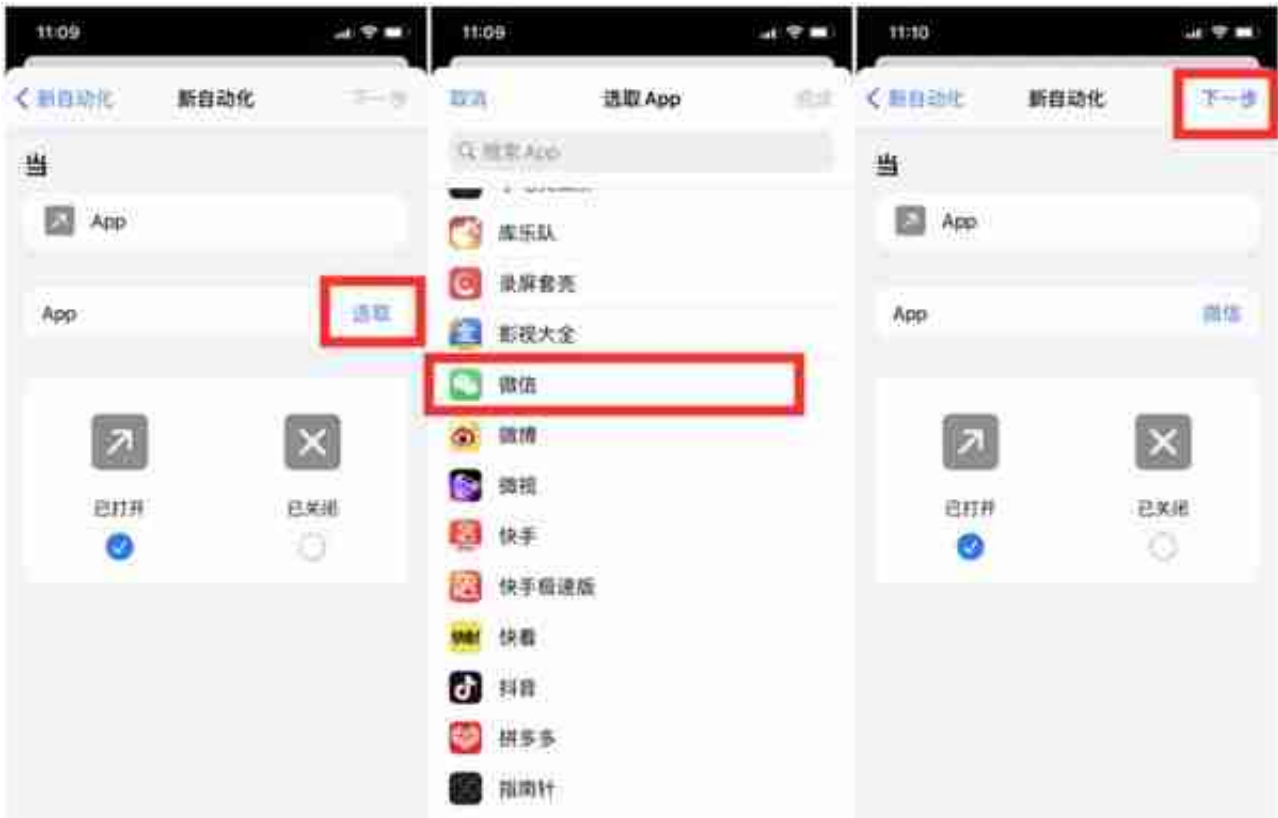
11:09

< 新自动化 新自动化 下一步

当

App

App 选取

已打开

已关闭

11:09

取消 选取 App 完成

搜索 App

库乐队

录屏套壳

影视大全

微信

微博

微视

快手

快手极速版

快看

抖音

拼多多

指南针

11:10

< 新自动化 新自动化 下一步

当

App

App 微信

已打开

已关闭